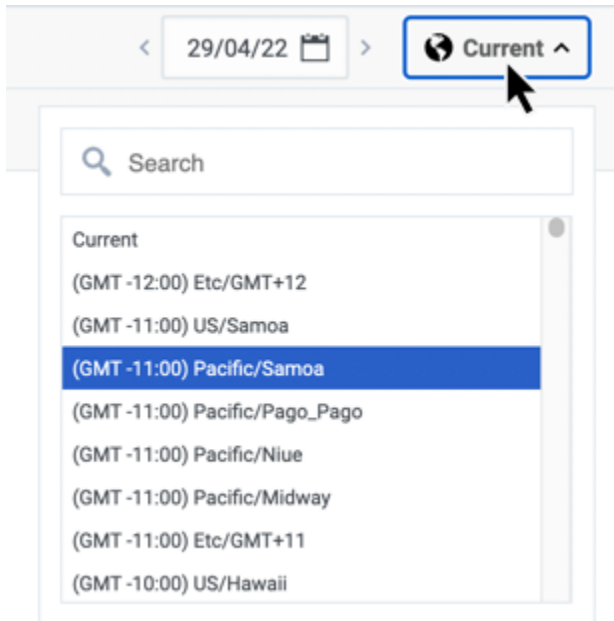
< 29/04/22 >

Current ^

Search

Current

(GMT -12:00) Etc/GMT+12

(GMT -11:00) US/Samoa

(GMT -11:00) Pacific/Samoa

(GMT -11:00) Pacific/Pago_Pago

(GMT -11:00) Pacific/Niue

(GMT -11:00) Pacific/Midway

(GMT -11:00) Etc/GMT+11

(GMT -10:00) US/Hawaii